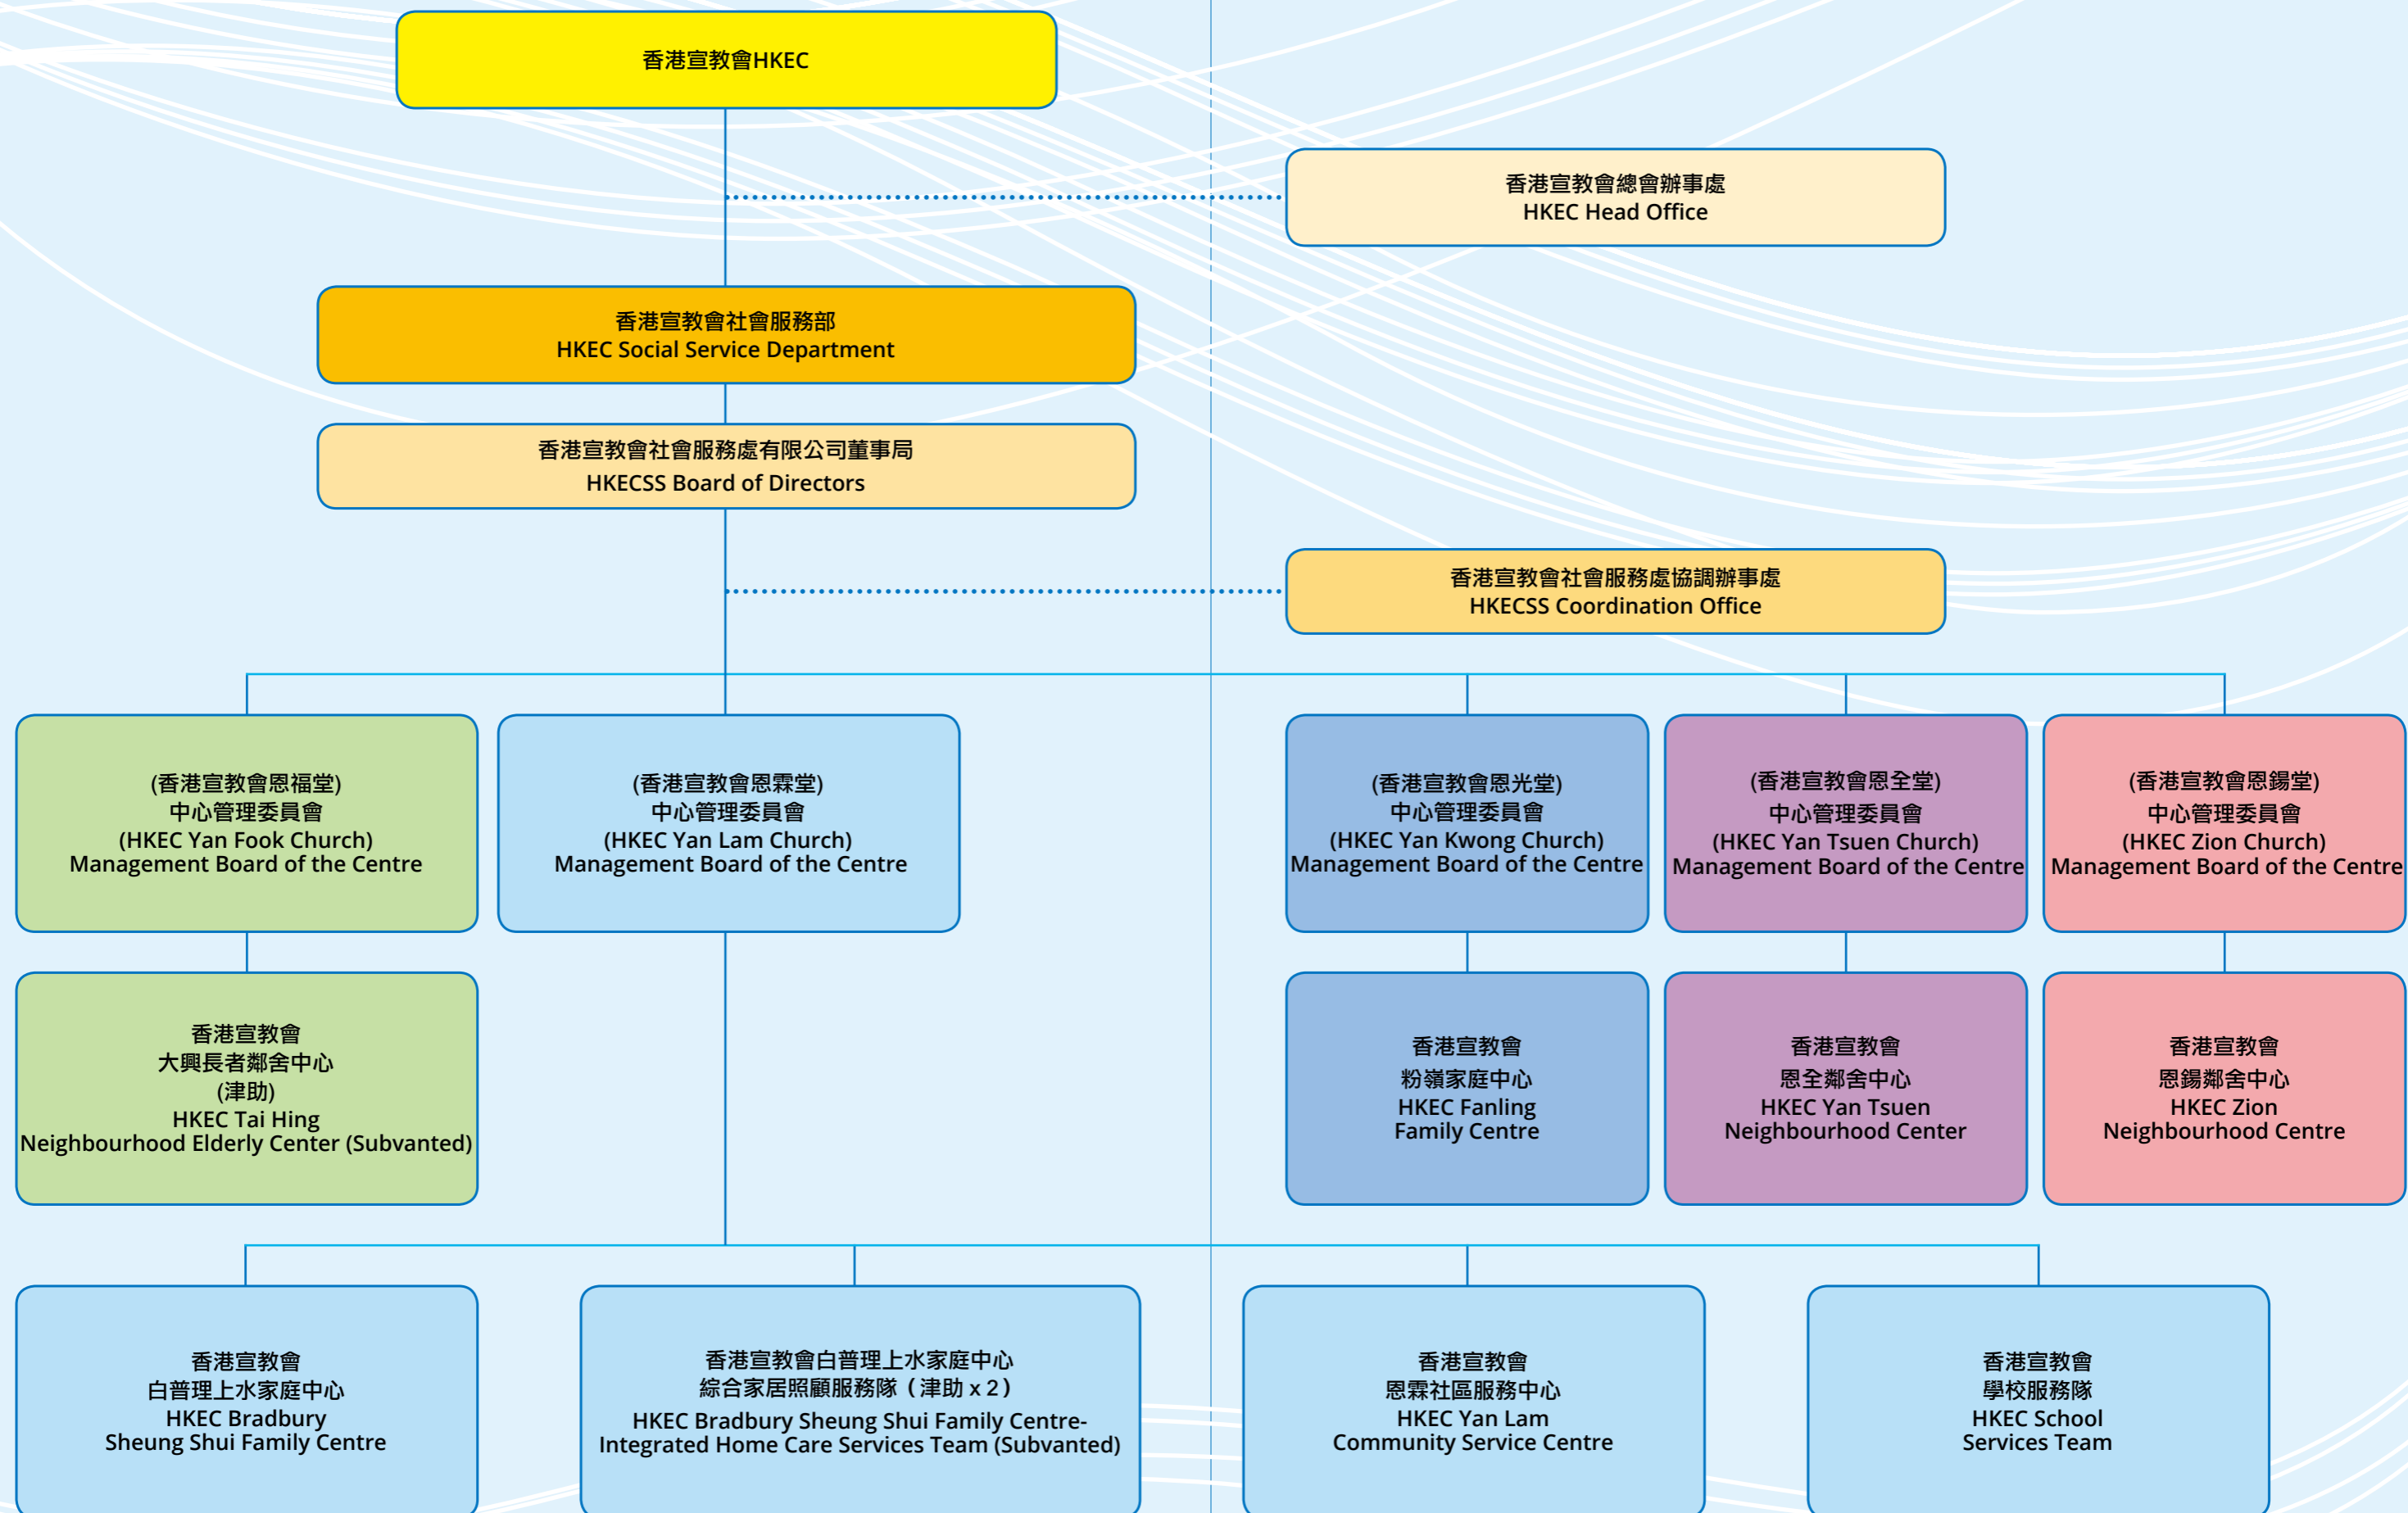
香港宣教會HKEC

香港宣教會總會辦事處
HKEC Head Office

香港宣教會社會服務部
HKEC Social Service Department

香港宣教會社會服務處有限公司董事局
HKECSS Board of Directors

香港宣教會社會服務處協調辦事處
HKECSS Coordination Office

(香港宣教會恩福堂)
中心管理委員會
(HKEC Yan Fook Church)
Management Board of the Centre

(香港宣教會恩霖堂)
中心管理委員會
(HKEC Yan Lam Church)
Management Board of the Centre

(香港宣教會恩光堂)
中心管理委員會
(HKEC Yan Kwong Church)
Management Board of the Centre

(香港宣教會恩全堂)
中心管理委員會
(HKEC Yan Tsuen Church)
Management Board of the Centre

(香港宣教會恩錫堂)
中心管理委員會
(HKEC Zion Church)
Management Board of the Centre

香港宣教會
大興長者鄰舍中心
(津助)
HKEC Tai Hing
Neighbourhood Elderly Center (Subvanted)

香港宣教會
粉嶺家庭中心
HKEC Fanling
Family Centre

香港宣教會
恩全鄰舍中心
HKEC Yan Tsuen
Neighbourhood Center

香港宣教會
恩錫鄰舍中心
HKEC Zion
Neighbourhood Centre

香港宣教會
白普理上水家庭中心
HKEC Bradbury
Sheung Shui Family Centre

香港宣教會白普理上水家庭中心
綜合家居照顧服務隊（津助 x 2）
HKEC Bradbury Sheung Shui Family Centre-
Integrated Home Care Services Team (Subvanted)

香港宣教會
恩霖社區服務中心
HKEC Yan Lam
Community Service Centre

香港宣教會
學校服務隊
HKEC School
Services Team